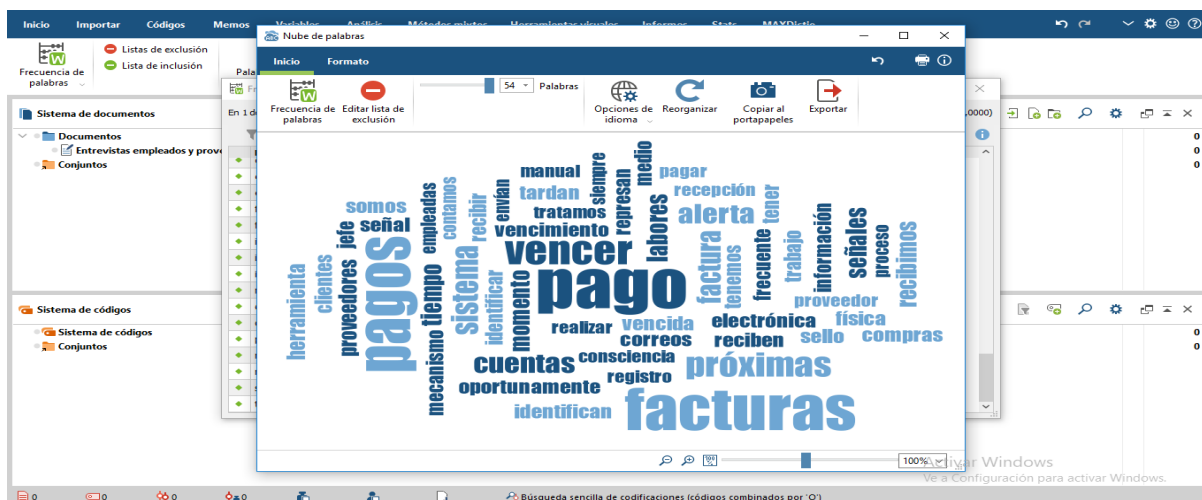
Inicio Importar Códigos Memos Variables Análisis Métodos mixtos Herramientas visuales Informes Stats MAXDictio

Frecuencia de palabras

Listas de exclusión
Lista de inclusión

Sistema de documentos
Documentos
Entrevistas empleados y prove
Conjuntos

Sistema de códigos
Sistema de códigos
Conjuntos

Nube de palabras

Inicio Formato

Frecuencia de palabras
Editar lista de exclusión
54 Palabras
Opciones de idioma
Reorganizar
Copiar al portapapeles
Exportar

manual siempre medio pagar tardan represan recepción tener somos contamos envían tratamos labores alerta señal recibir vencimiento información señales proceso jefe empleados vencer factura recibimos herramienta clientes proveedores pagos tiempo sistema identificar momento pago trabajo frecuente tenemos proveedor mecanismo realizar vencida electrónica física sello compras correos reciben cuentas consciencia próximas registro oportunamente identifican facturas

100%

Activar Windows
Ve a Configuración para activar Windows.

0 0 0 0
Búsqueda sencilla de codificaciones (códigos combinados por 'O')